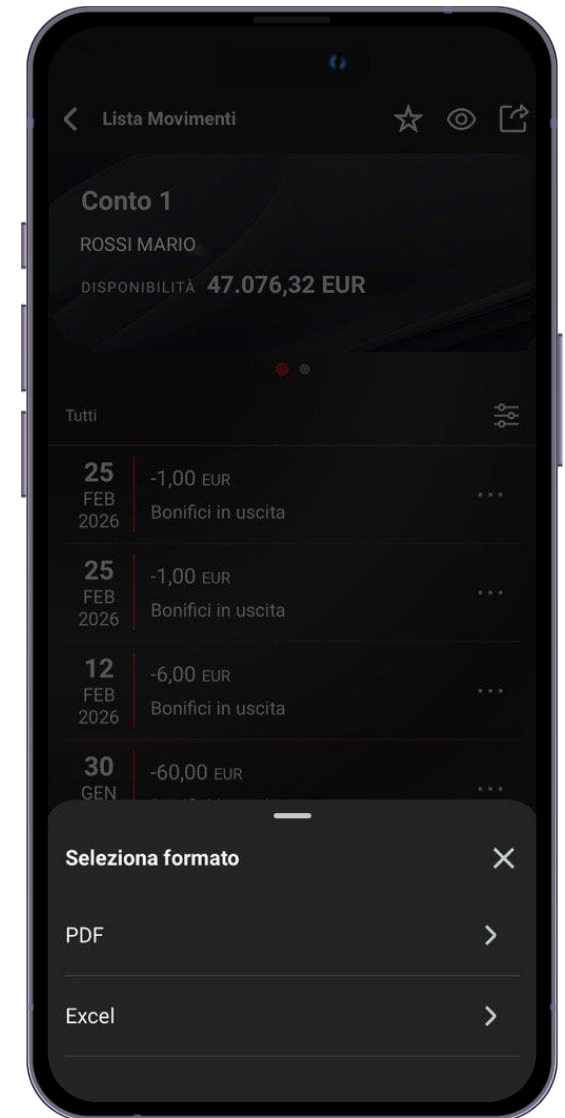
Lista Movimenti

Conto 1
ROSSI MARIO
DISPONIBILITÀ 47.076,32 EUR

Tutti

25 FEB 2026
-1,00 EUR
Bonifici in uscita

25 FEB 2026
-1,00 EUR
Bonifici in uscita

12 FEB 2026
-6,00 EUR
Bonifici in uscita

30 GEN
-60,00 EUR

Seleziona formato

PDF

Excel